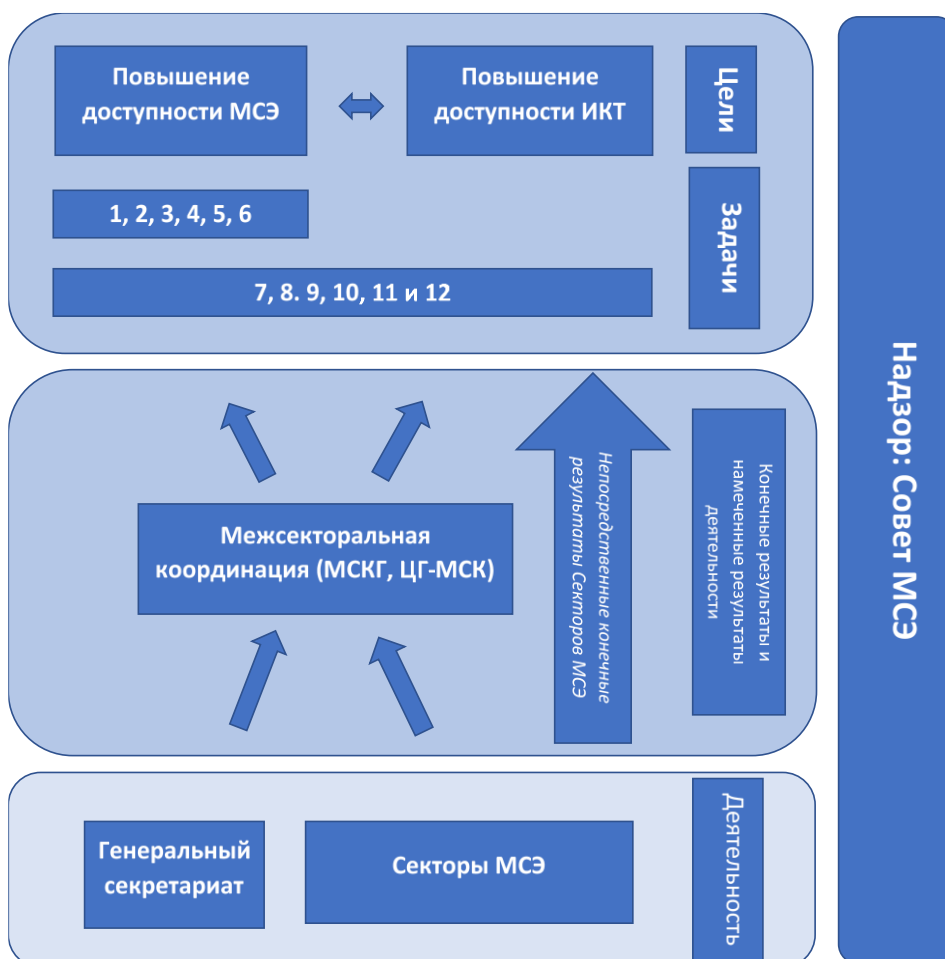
Повышение доступности МСЭ

Повышение доступности ИКТ

Цели

1, 2, 3, 4, 5, 6

Задачи

7, 8. 9, 10, 11 и 12

Надзор: Совет МСЭ

Межсекторальная координация (МСКГ, ЦГ-МСК)

Непосредственные конечные результаты Секторов МСЭ

Конечные результаты и намеченные результаты деятельности

Генеральный секретариат

Секторы МСЭ

Деятельность